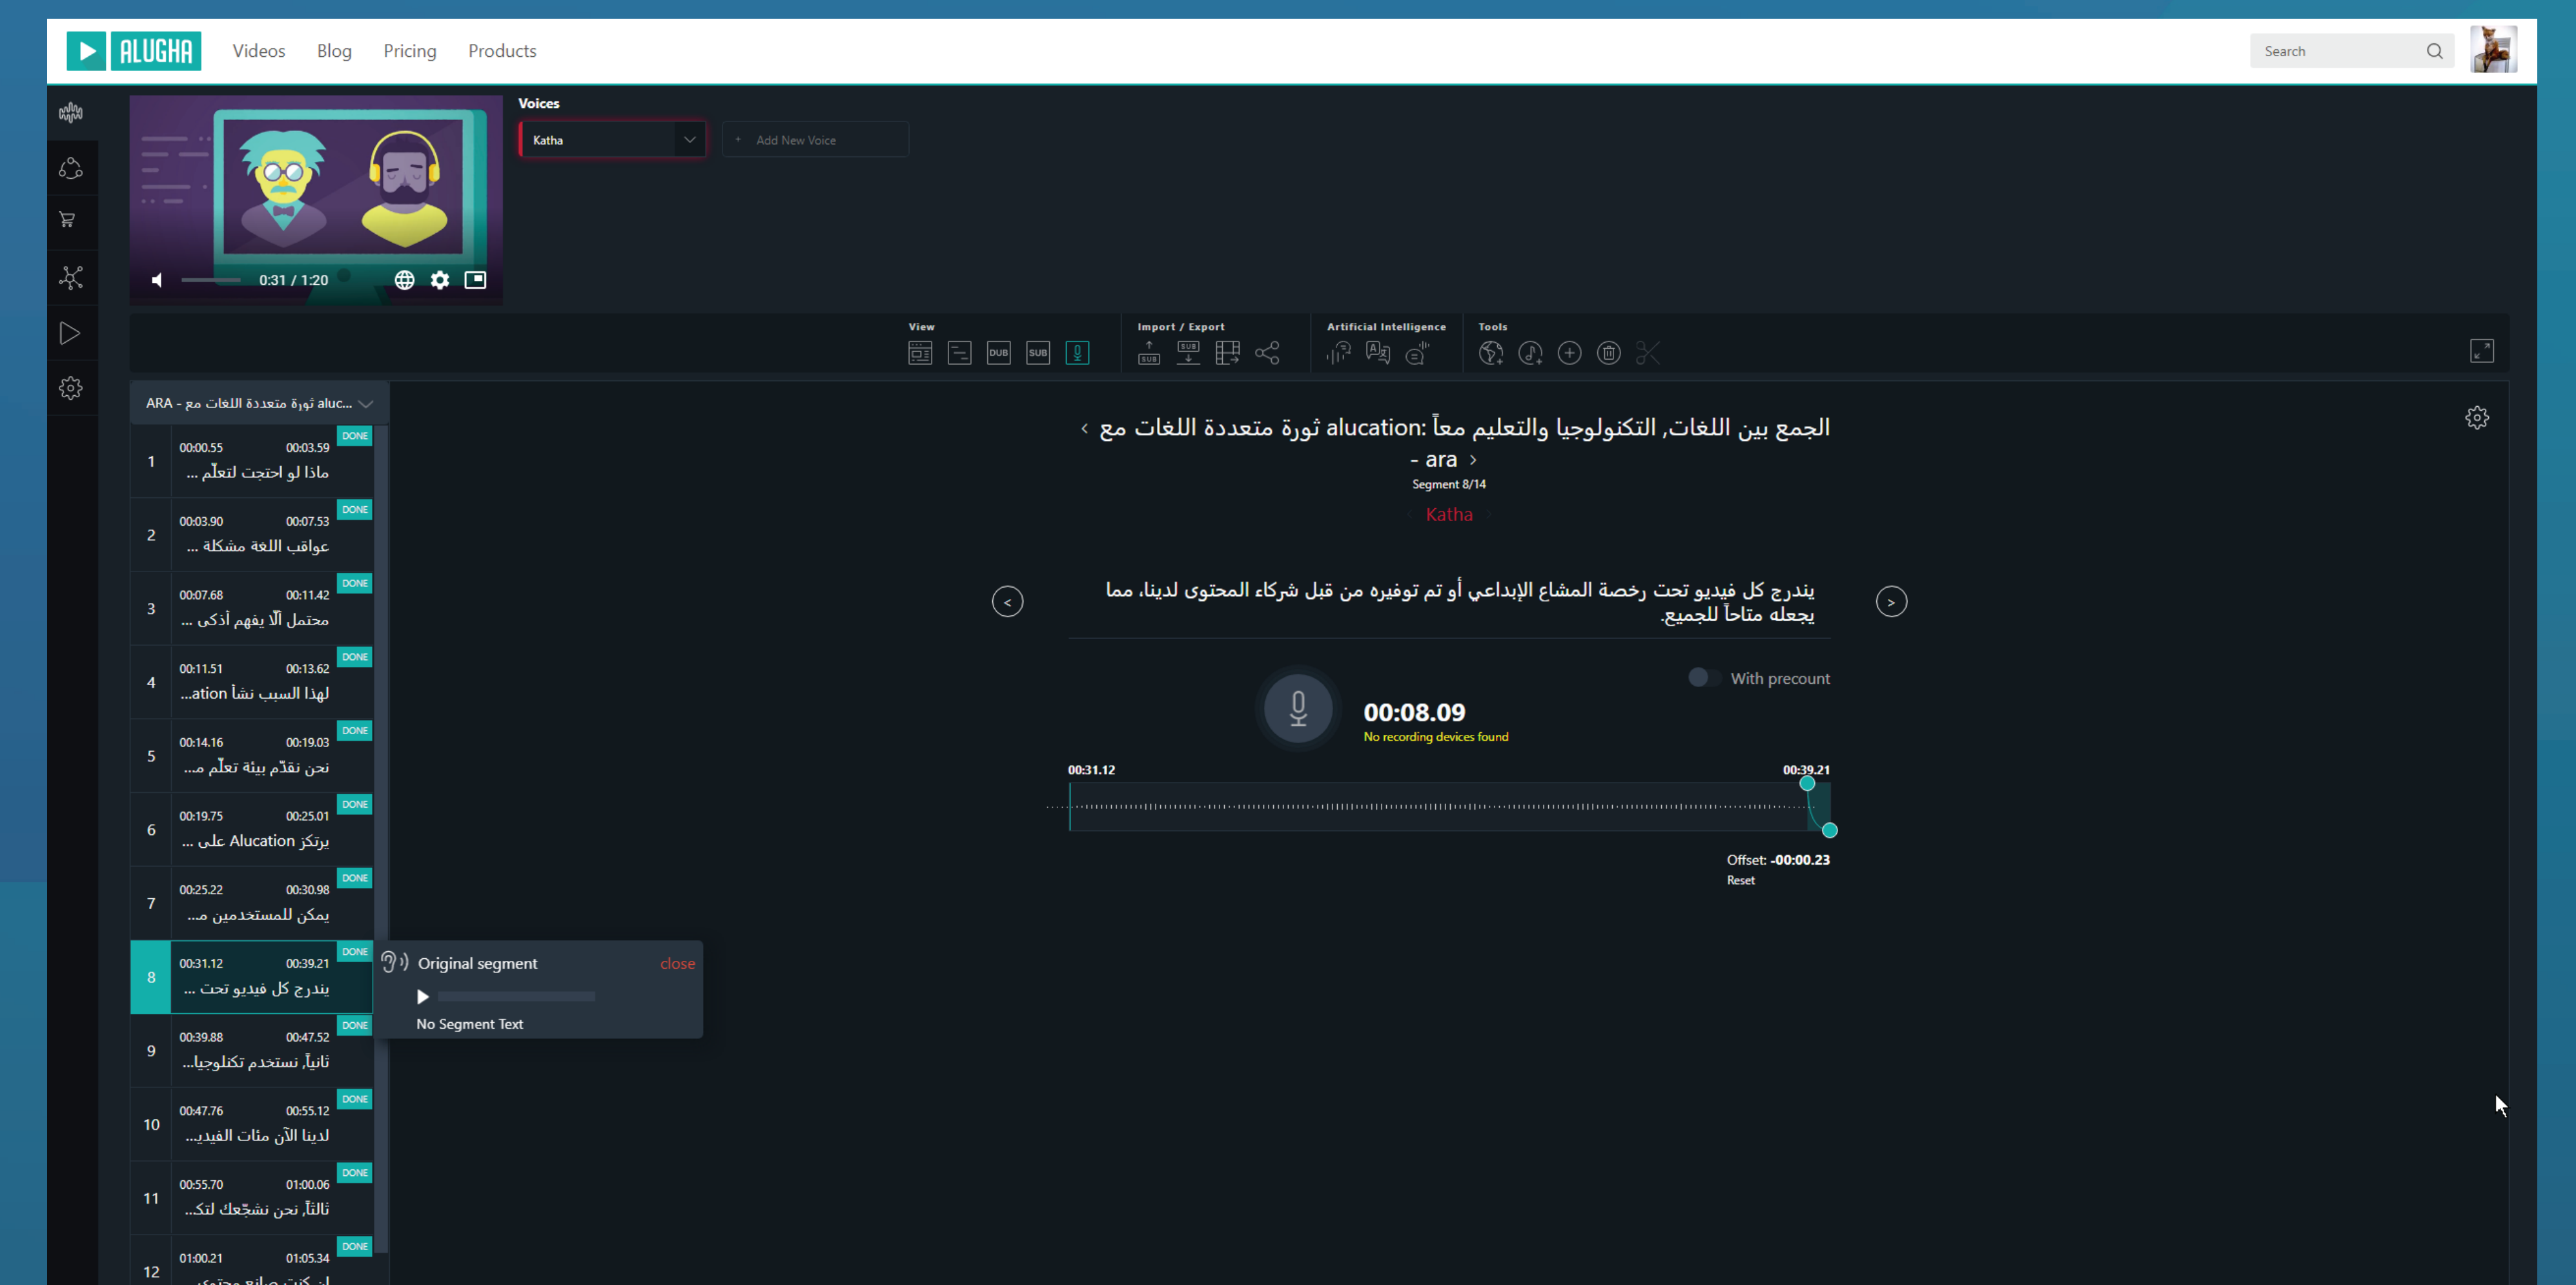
ALUGHA Videos Blog Pricing Products

Search

0:31 / 1:20

Voices

Katha

+ Add New Voice

View

DUB SUB

Import / Export

SUB SUB

Artificial Intelligence

Tools

ARA - ثورة متعددة اللغات مع aluc...

| 1 | 00:00.55 | 00:03.59 | DONE | ماذا لو احتجت لتعلّم ... |
|---|---|---|---|---|
| 2 | 00:03.90 | 00:07.53 | DONE | عواقب اللغة مشكلة ... |
| 3 | 00:07.68 | 00:11.42 | DONE | محتمل ألا يفهم أذكى ... |
| 4 | 00:11.51 | 00:13.62 | DONE | لهذا السبب نشأ ation... |
| 5 | 00:14.16 | 00:19.03 | DONE | نحن نقدّم بيئة تعلّم م... |
| 6 | 00:19.75 | 00:25.01 | DONE | يرتكز Alucation على ... |
| 7 | 00:25.22 | 00:30.98 | DONE | يمكن للمستخدمين م... |
| 8 | 00:31.12 | 00:39.21 | DONE | يندرج كل فيديو تحت ... |
| 9 | 00:39.88 | 00:47.52 | DONE | ثانياً, نستخدم تكنلوجيا... |
| 10 | 00:47.76 | 00:55.12 | DONE | لدينا الآن مئات الفيديـ... |
| 11 | 00:55.70 | 01:00.06 | DONE | ثالثاً, نحن نشجّعك لتكـ... |
| 12 | 01:00.21 | 01:05.34 | DONE | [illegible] |

Original segment close

No Segment Text

الجمع بين اللغات, التكنولوجيا والتعليم معاً :alucation ثورة متعددة اللغات مع
- ara
Segment 8/14
Katha

يندرج كل فيديو تحت رخصة المشاع الإبداعي أو تم توفيره من قبل شركاء المحتوى لدينا، مما يجعله متاحاً للجميع.

With precount

00:08.09
No recording devices found

00:31.12
00:39.21

Offset: -00:00.23
Reset